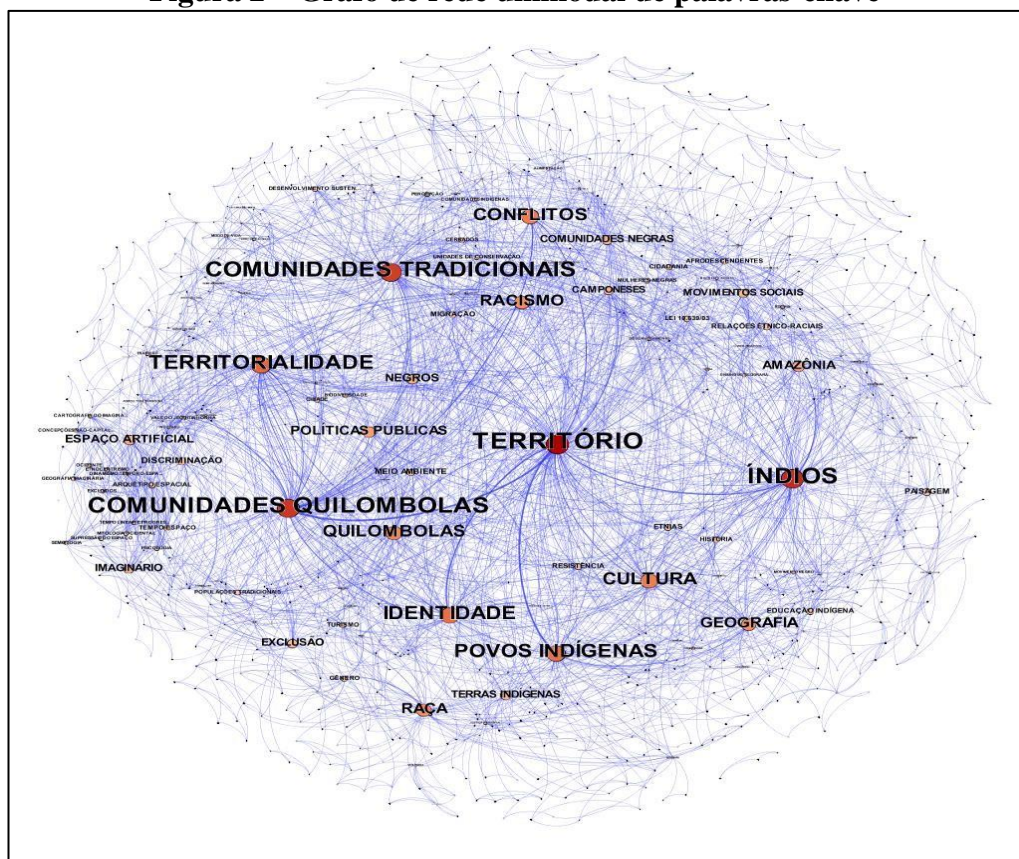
Figura 2 – Grafo de rede unimodal de palavras-chave

DESENVOLVIMENTO SUSTENTÁVEL
PERCEPÇÃO
COMUNIDADES INDÍGENAS
CONFLITOS
COMUNIDADES NEGRAS
CERRADOS
UNIDADES DE CONSERVAÇÃO
AFRODESCENDENTES
CIDADANIA
COMUNIDADES TRADICIONAIS
MULHERES NEGRAS
CAMPONESES
MOVIMENTOS SOCIAIS
RACISMO
MIGRAÇÃO
LEI 10.639/03
RELAÇÕES ÉTNICO-RACIAIS
TERRITORIALIDADE
AMAZÔNIA
NEGROS
CARTOGRAFIA
ESPAÇO ARTIFICIAL
POLÍTICAS PÚBLICAS
TERRITÓRIO
DISCRIMINAÇÃO
MEIO AMBIENTE
ÍNDIOS
ARQUÉTIPO ESPACIAL
PAISAGEM
COMUNIDADES QUILOMBOLAS
TEMPO-ESPAÇO
QUILOMBOLAS
ETNIAS
HISTÓRIA
IMAGINÁRIO
RESISTÊNCIA
CULTURA
POPULAÇÕES TRADICIONAIS
EDUCAÇÃO INDÍGENA
IDENTIDADE
GEOGRAFIA
TURISMO
EXCLUSÃO
POVOS INDÍGENAS
GÊNERO
TERRAS INDÍGENAS
RAÇA